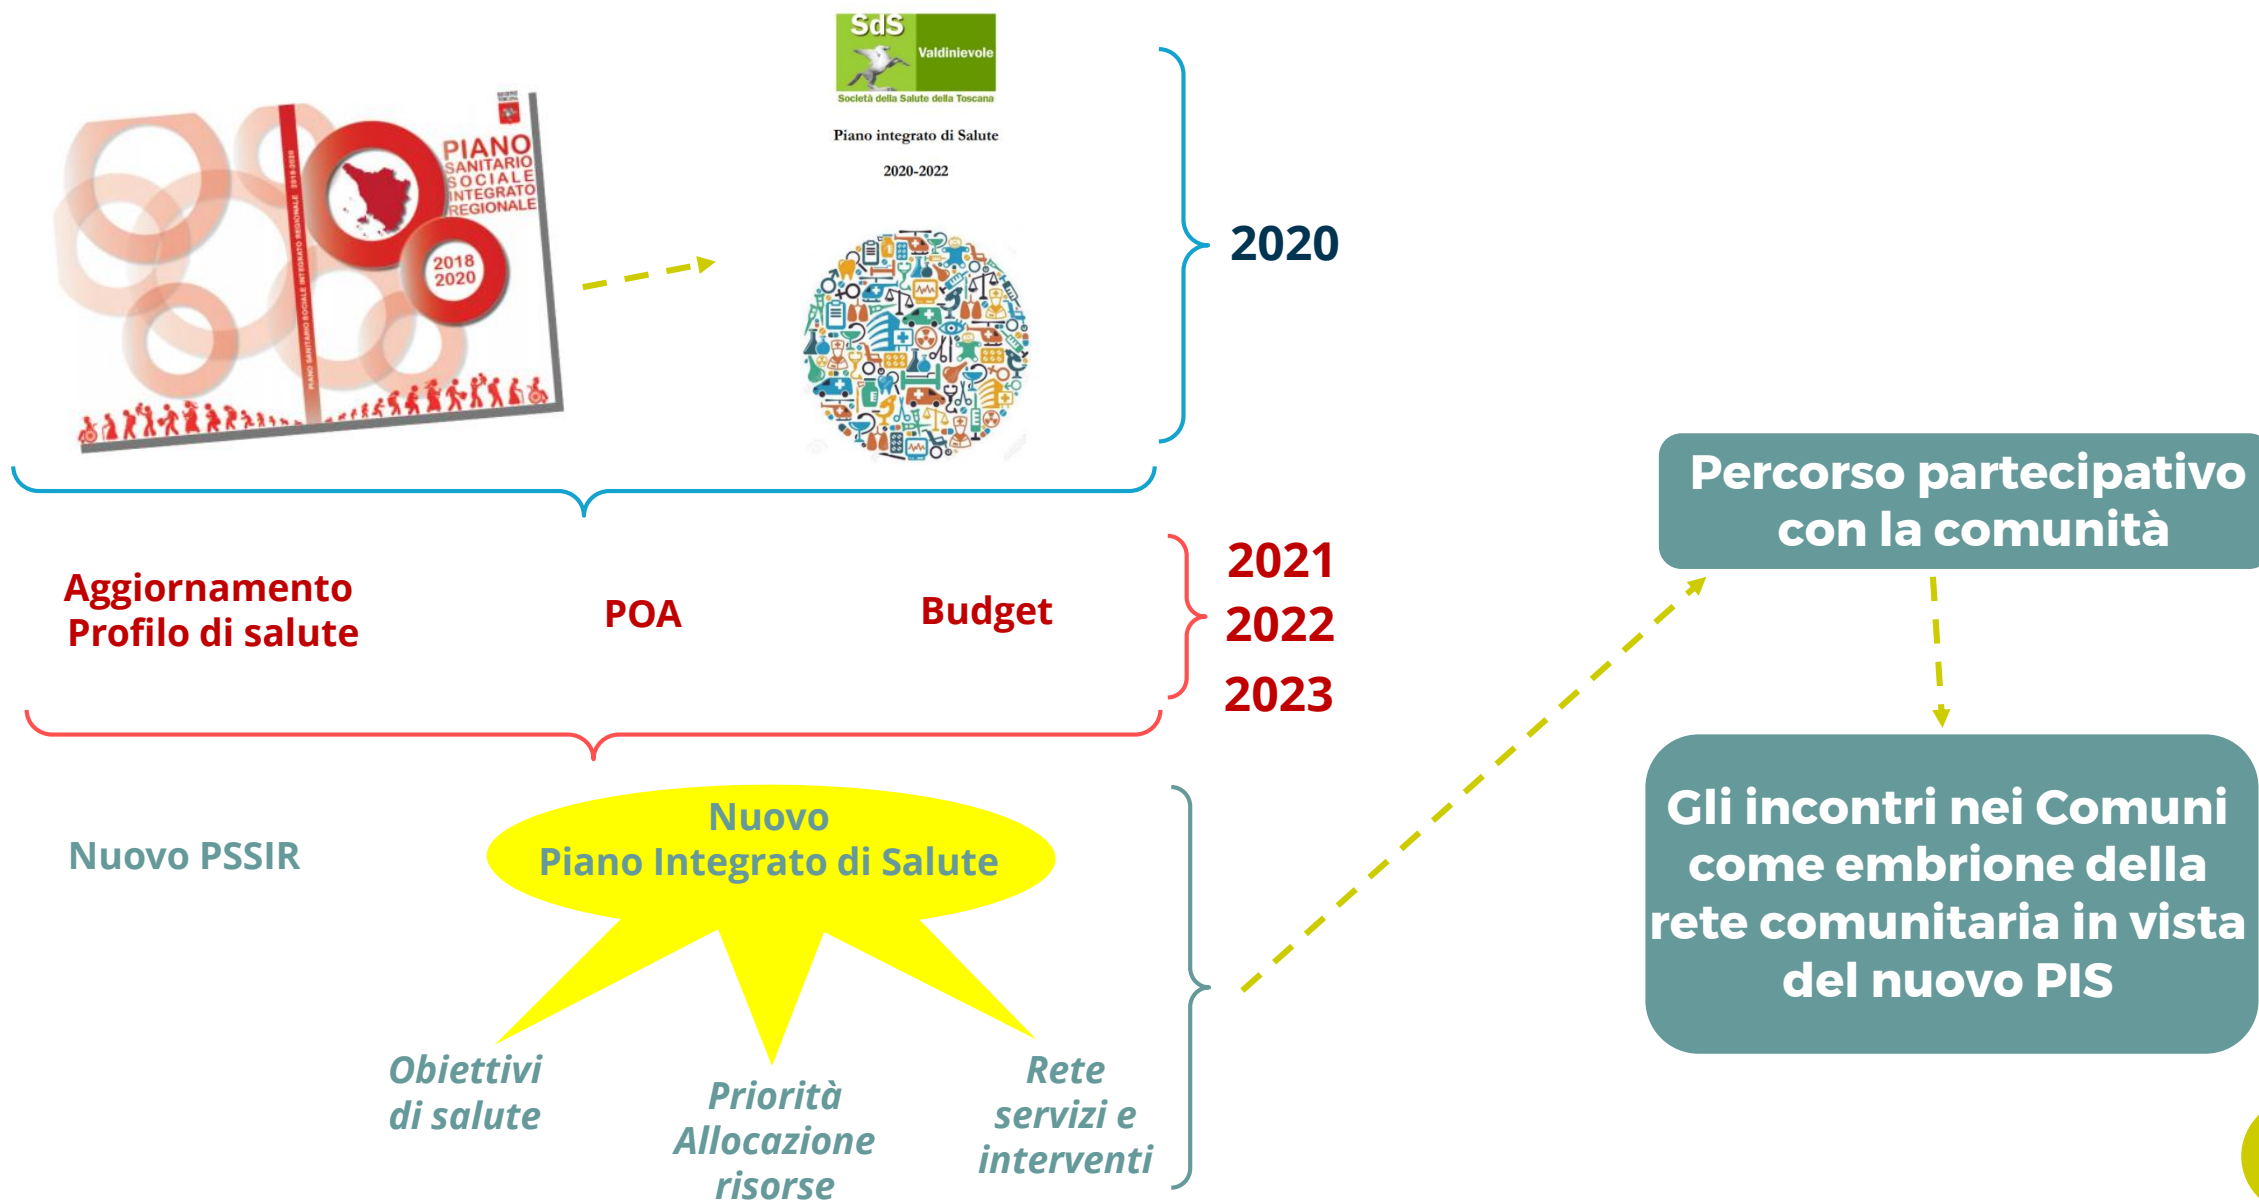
PIANO SANITARIO SOCIALE INTEGRATO REGIONALE

2018 2020

SdS Valdinievole

Società della Salute della Toscana

Piano integrato di Salute

2020-2022

2020

Aggiornamento Profilo di salute

POA

Budget

2021

2022

2023

Percorso partecipativo con la comunità

Gli incontri nei Comuni come embrione della rete comunitaria in vista del nuovo PIS

Nuovo PSSIR

Nuovo Piano Integrato di Salute

Obiettivi di salute

Priorità Allocazione risorse

Rete servizi e interventi